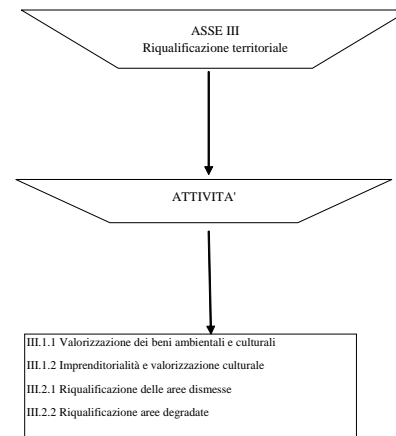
ASSE III
Riqualificazione territoriale

ATTIVITA'

III.1.1 Valorizzazione dei beni ambientali e culturali

III.1.2 Imprenditorialità e valorizzazione culturale

III.2.1 Riqualificazione delle aree dismesse

III.2.2 Riqualificazione aree degradate